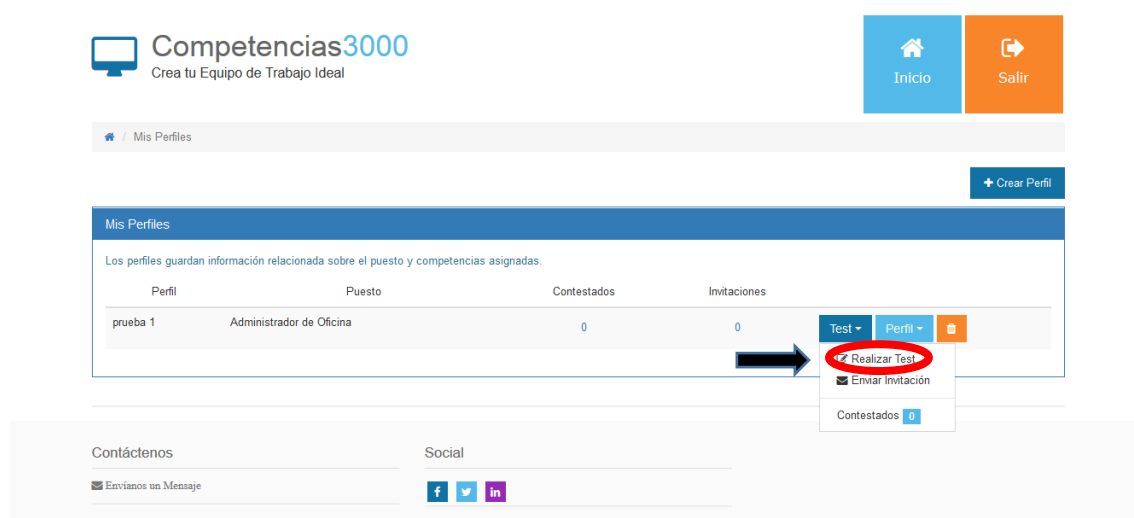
Competencias3000
Crea tu Equipo de Trabajo Ideal

Inicio

Salir

Mis Perfiles

+ Crear Perfil

Mis Perfiles

Los perfiles guardan información relacionada sobre el puesto y competencias asignadas.

| Perfil | Puesto | Contestados | Invitaciones |
|---|---|---|---|
| prueba 1 | Administrador de Oficina | 0 | 0 |

Test
Perfil

Realizar Test
Enviar Invitación
Contestados 0

Contáctenos
Envíanos un Mensaje

Social
f
in